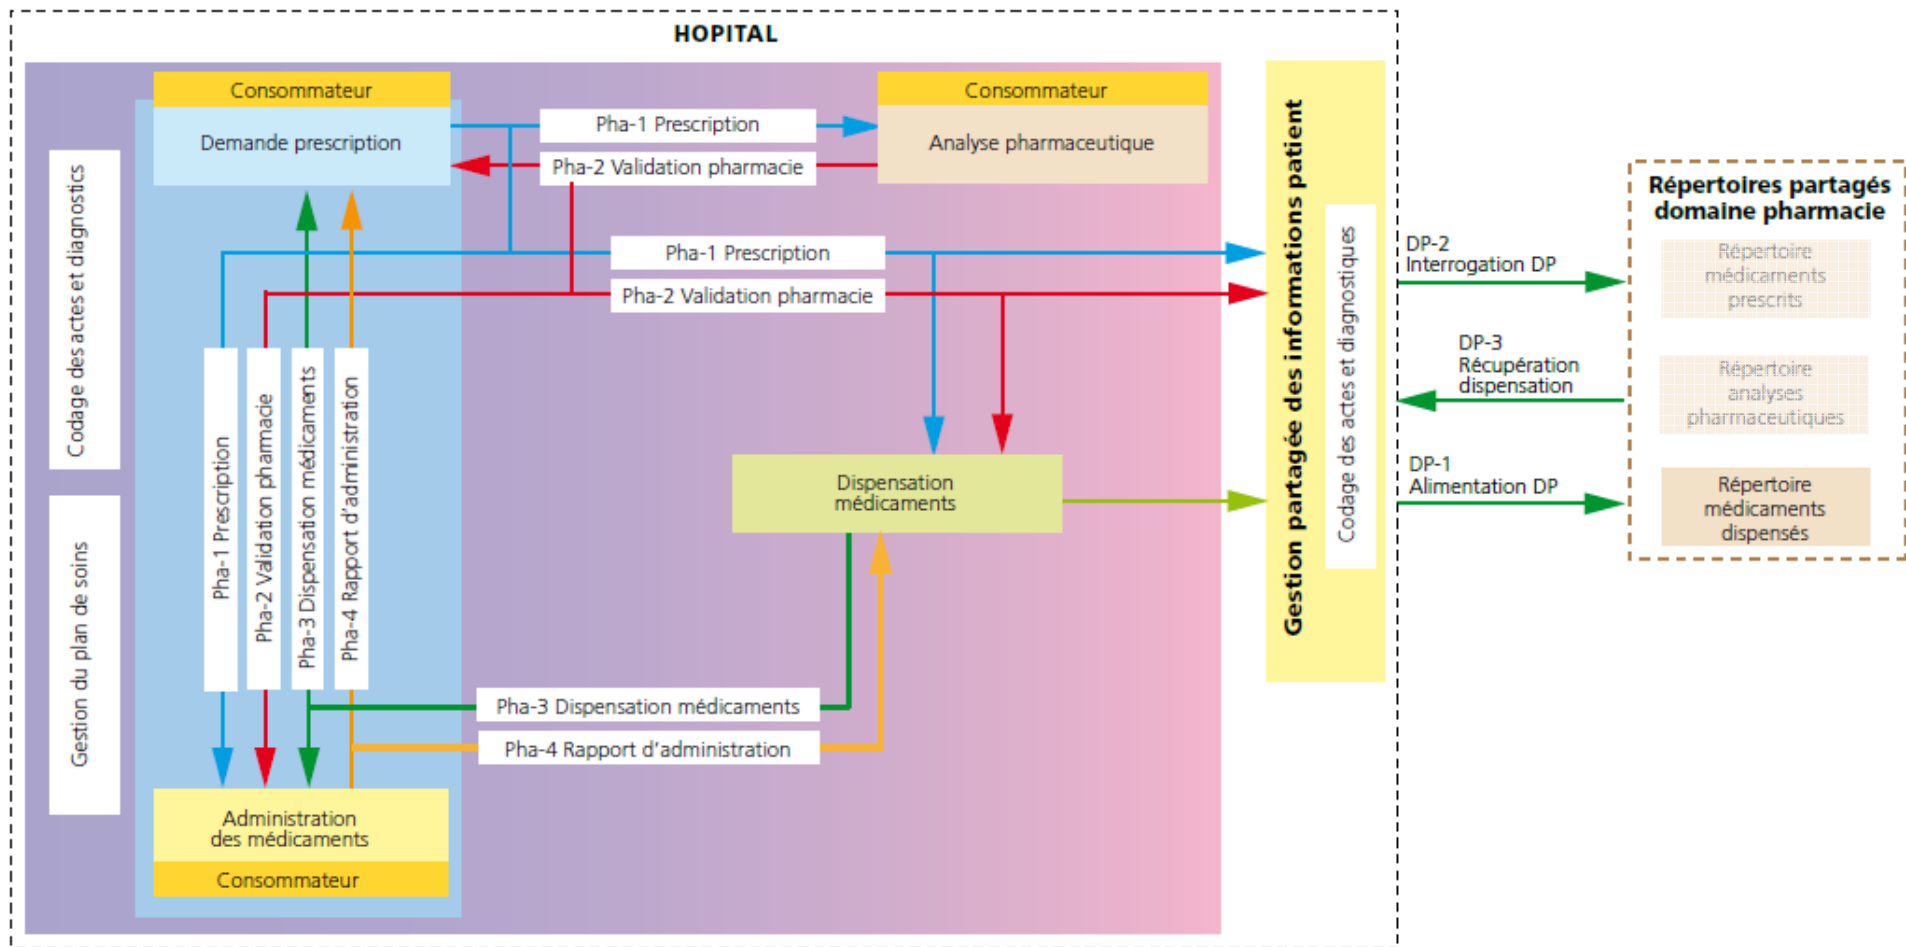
HOPITAL

Codage des actes et diagnostics

Gestion du plan de soins

Consommateur

Demande prescription

Pha-1 Prescription

Pha-2 Validation pharmacie

Consommateur

Analyse pharmaceutique

Pha-1 Prescription

Pha-2 Validation pharmacie

Pha-1 Prescription

Pha-2 Validation pharmacie

Pha-3 Dispensation médicaments

Pha-4 Rapport d'administration

Dispensation médicaments

Pha-3 Dispensation médicaments

Pha-4 Rapport d'administration

Administration des médicaments

Consommateur

Gestion partagée des informations patient

Codage des actes et diagnostiques

DP-2
Interrogation DP

DP-3
Récupération dispensation

DP-1
Alimentation DP

Répertoires partagés domaine pharmacie

Répertoire médicaments prescrits

Répertoire analyses pharmaceutiques

Répertoire médicaments dispensés